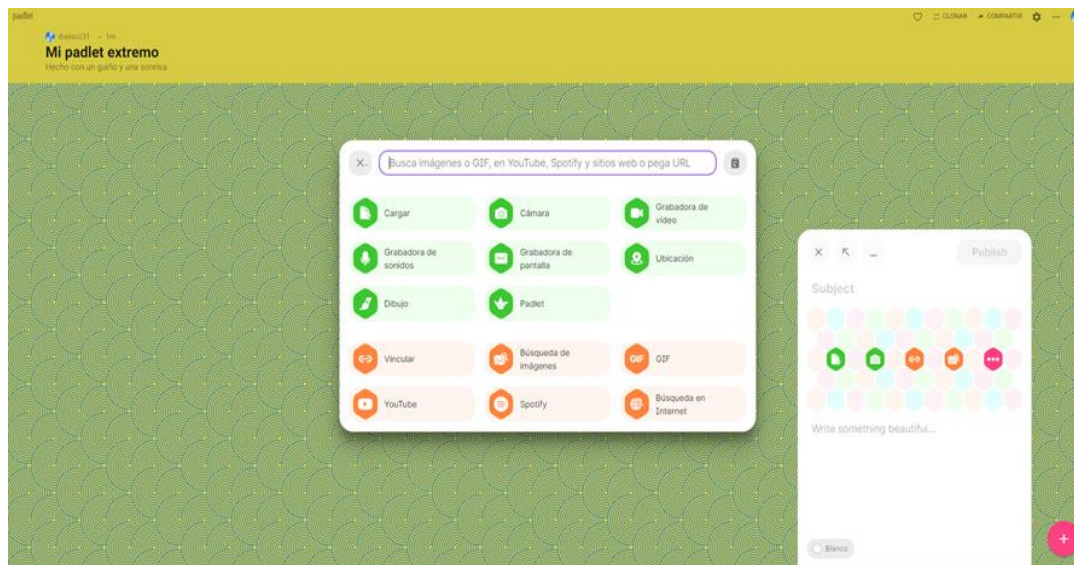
padlet

dtalas231 · 1m

Mi padlet extremo

Hecho con un guiño y una sonrisa

CLONAR COMPARTIR

Busca imágenes o GIF, en YouTube, Spotify y sitios web o pega URL

Cargar

Cámara

Grabadora de video

Grabadora de sonidos

Grabadora de pantalla

Ubicación

Dibujo

Padlet

Vincular

Búsqueda de imágenes

GIF

YouTube

Spotify

Búsqueda en Internet

Publish

Subject

Write something beautiful...

Blanco

+